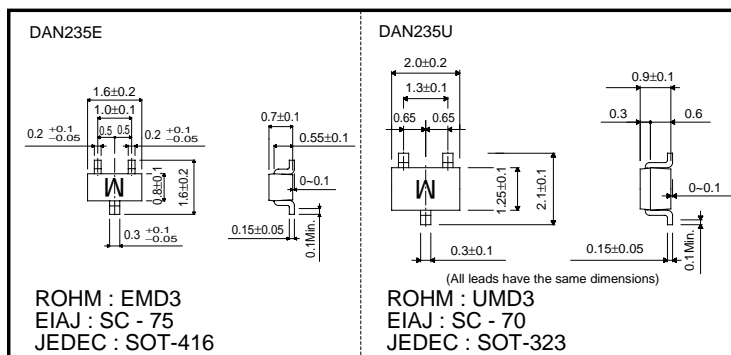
DAN235E

1.6±0.2
1.0±0.1
0.5 0.5
$0.2\ ^{+0.1}_{-0.05}$
$0.2\ ^{+0.1}_{-0.05}$
M
0.8±0.1
1.6±0.2
$0.3\ ^{+0.1}_{-0.05}$
0.7±0.1
0.55±0.1
0~0.1
0.15±0.05
0.1Min.

ROHM : EMD3
EIAJ : SC - 75
JEDEC : SOT-416

DAN235U

2.0±0.2
1.3±0.1
0.65 0.65
M
1.25±0.1
2.1±0.1
0.3±0.1
0.9±0.1
0.3
0.6
0~0.1
0.15±0.05
0.1Min.
(All leads have the same dimensions)

ROHM : UMD3
EIAJ : SC - 70
JEDEC : SOT-323